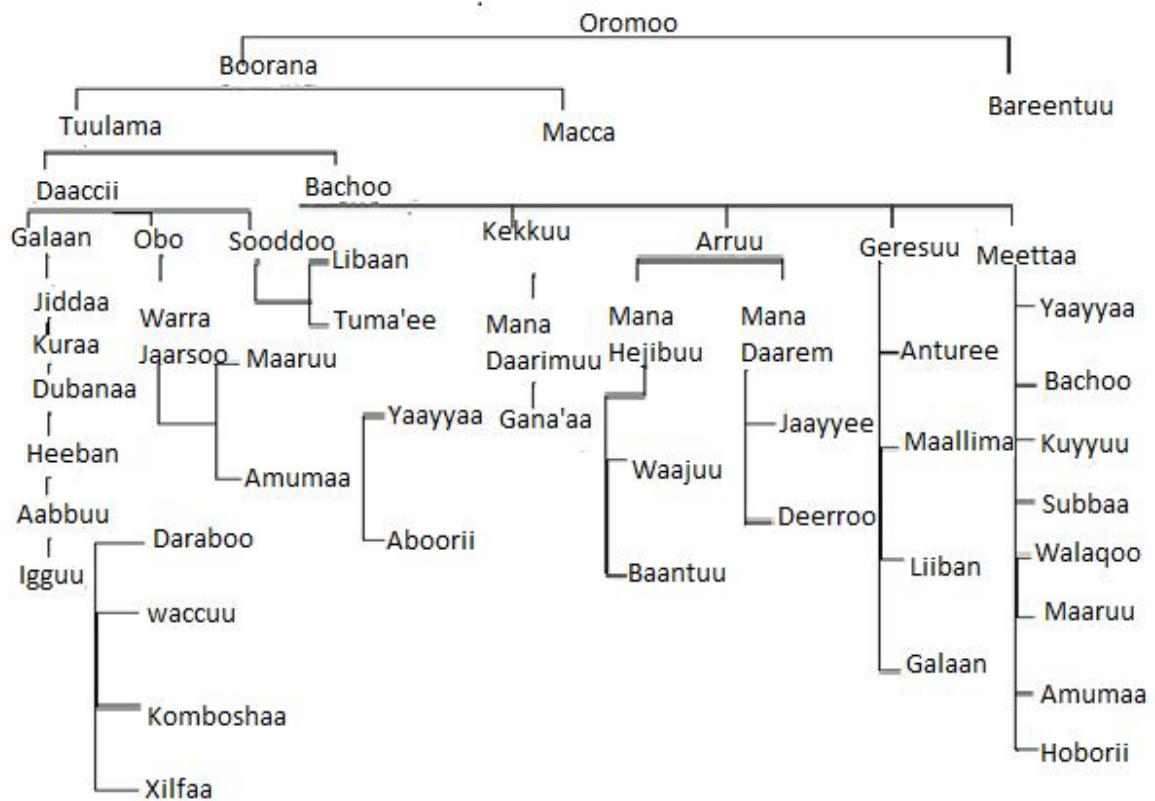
Oromoo
Boorana
Bareentuu
Tuulama
Macca
Daaccii
Bachoo
Galaan
Obo
Sooddoo
Libaan
Tuma'ee
Kekkuu
Arruu
Geresuu
Meettaa
Jiddaa
Kuraa
Dubanaa
Heeban
Aabbuu
Igguu
Warra Jaarsoo
Maaruu
Amumaa
Yaayyaa
Aboorii
Mana Daarimuu
Gana'aa
Mana Hejibuu
Waajuu
Baantuu
Mana Daarem
Jaayyee
Deerroo
Anturee
Maallima
Liiban
Galaan
Yaayyaa
Bachoo
Kuyyuu
Subbaa
Walaqoo
Maaruu
Amumaa
Hoborii
Daraboo
waccuu
Komboshaa
Xilfaa